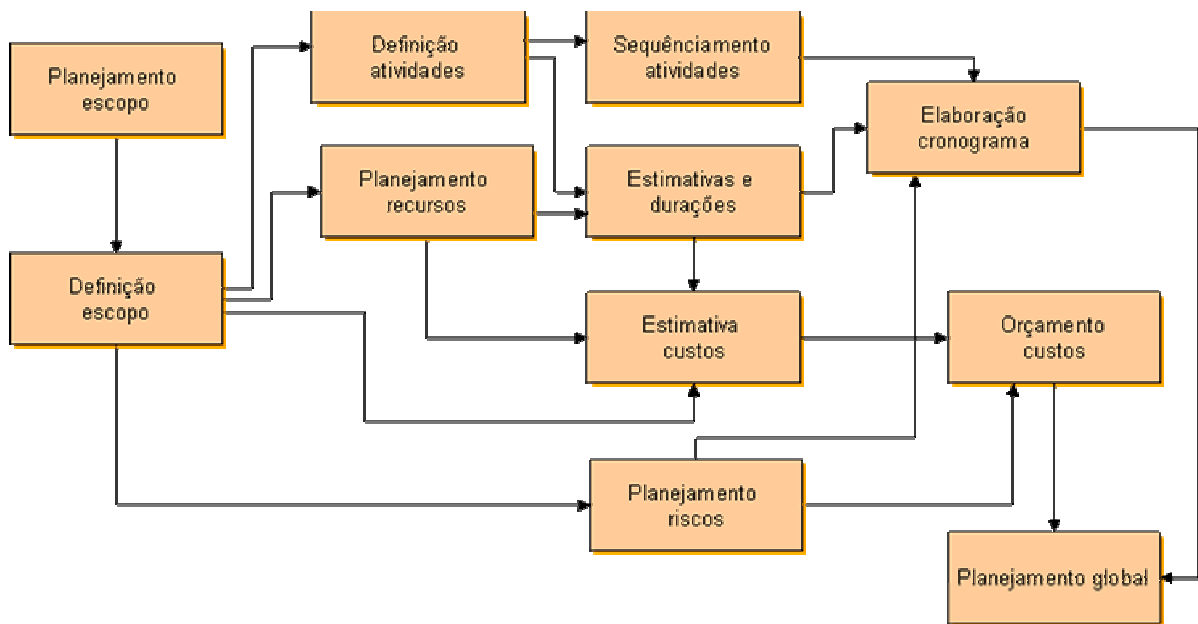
Planejamento escopo

Definição atividades

Sequênciamento atividades

Elaboração cronograma

Planejamento recursos

Estimativas e durações

Definição escopo

Estimativa custos

Orçamento custos

Planejamento riscos

Planejamento global